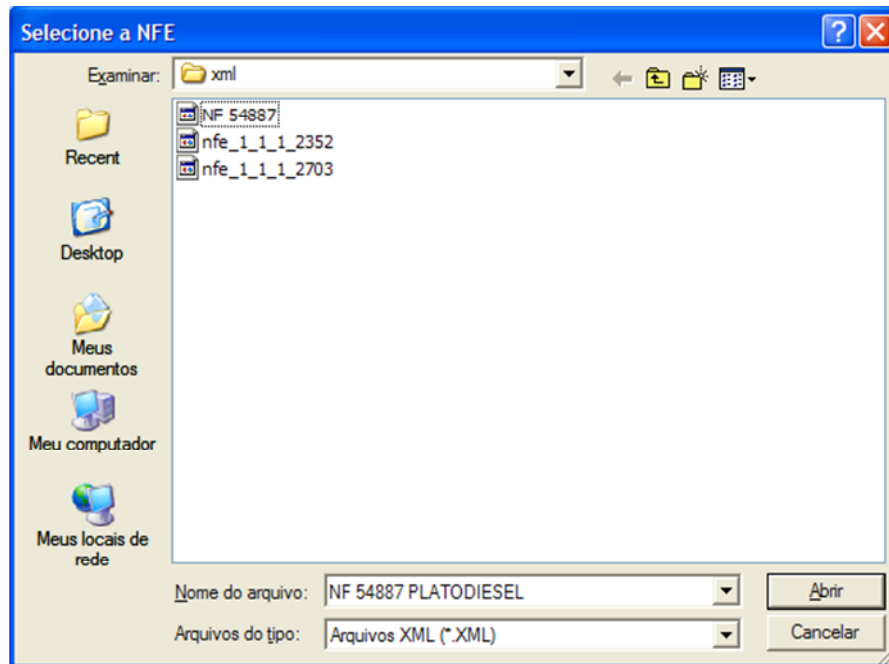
Selecione a NFE

Examinar: xml

NF 54887
nfe_1_1_1_2352
nfe_1_1_1_2703

Recent

Desktop

Meus documentos

Meu computador

Meus locais de rede

Nome do arquivo: NF 54887 PLATODIESEL

Arquivos do tipo: Arquivos XML (*.XML)

Abrir

Cancelar